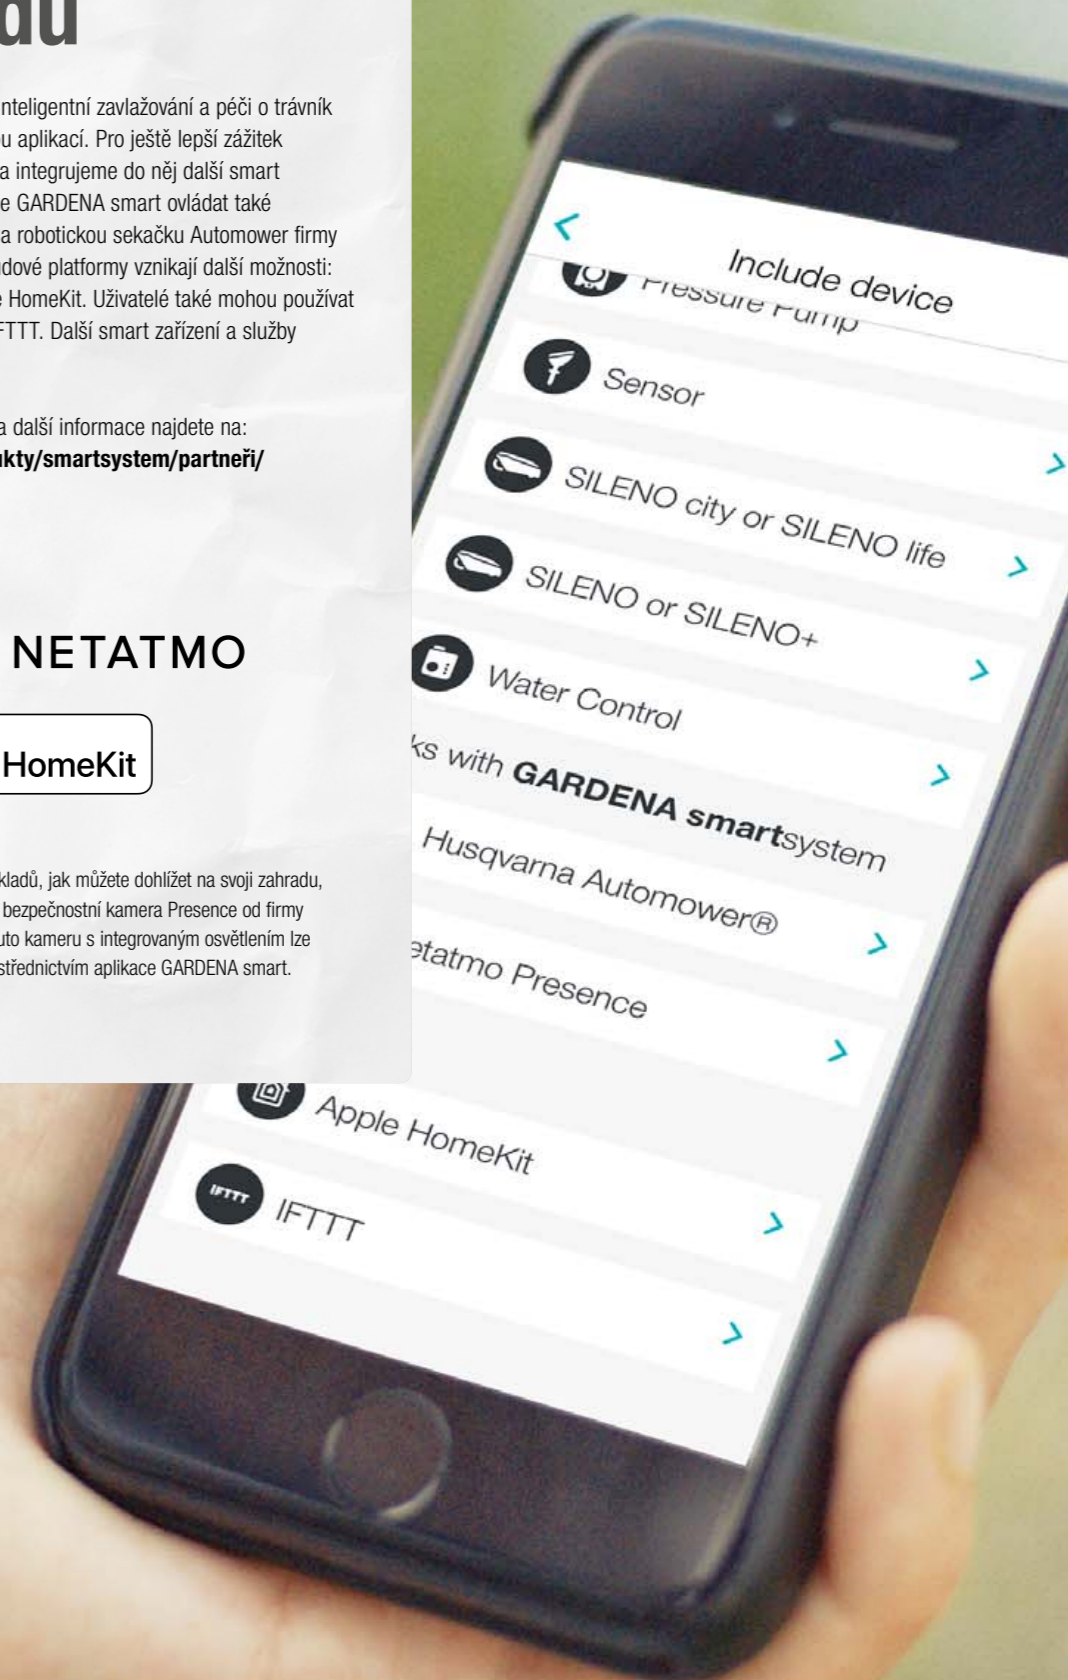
du

inteligentní zavlažování a péči o trávník u aplikací. Pro ještě lepší zážitek a integrujeme do něj další smart e GARDENA smart ovládat také a robotickou sekačku Automower firmy dové platformy vznikají další možnosti: e HomeKit. Uživatelé také mohou používat FTTT. Další smart zařízení a služby

a další informace najdete na:
kty/smartsystem/partneři/

NETATMO

HomeKit

kladů, jak můžete dohlížet na svoji zahradu, bezpečnostní kamera Presence od firmy uto kameru s integrovaným osvětlením lze střednictvím aplikace GARDENA smart.

<
Include device
Pressure Pump
Sensor
>
SILENO city or SILENO life
>
SILENO or SILENO+
>
Water Control
>
ks with GARDENA smartsystem
Husqvarna Automower®
>
etatmo Presence
>
Apple HomeKit
>
IFTTT
IFTTT
>